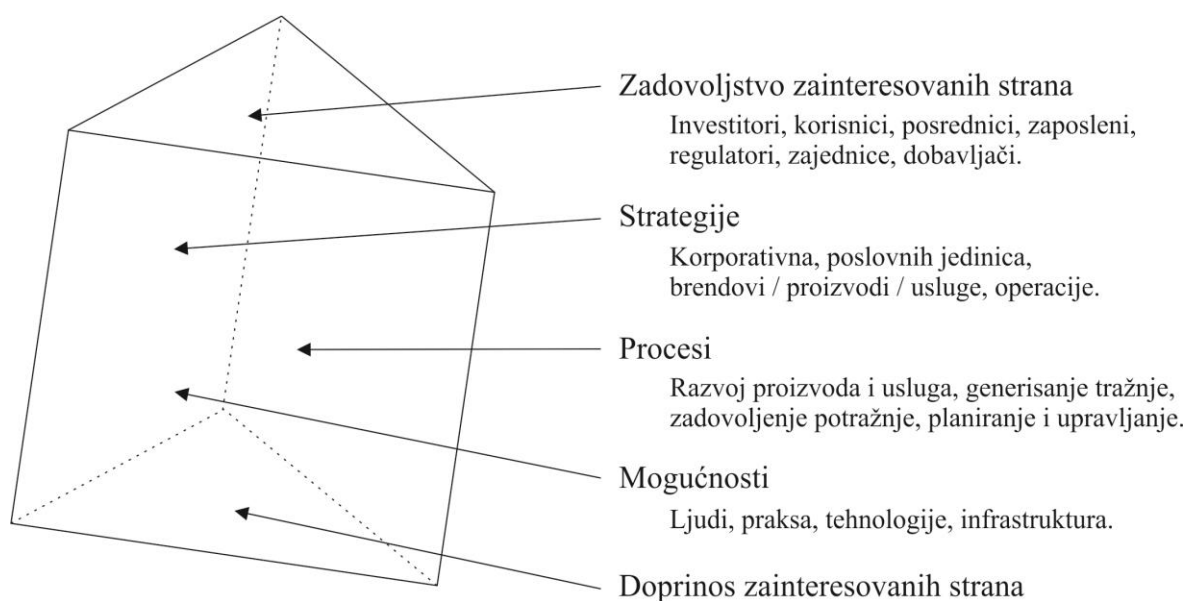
Zadovoljstvo zainteresovanih strana

Investitori, korisnici, posrednici, zaposleni, regulatori, zajednice, dobavljači.

Strategije

Korporativna, poslovnih jedinica, brendovi / proizvodi / usluge, operacije.

Procesi

Razvoj proizvoda i usluga, generisanje tražnje, zadovoljenje potražnje, planiranje i upravljanje.

Mogućnosti

Ljudi, praksa, tehnologije, infrastruktura.

Doprinos zainteresovanih strana